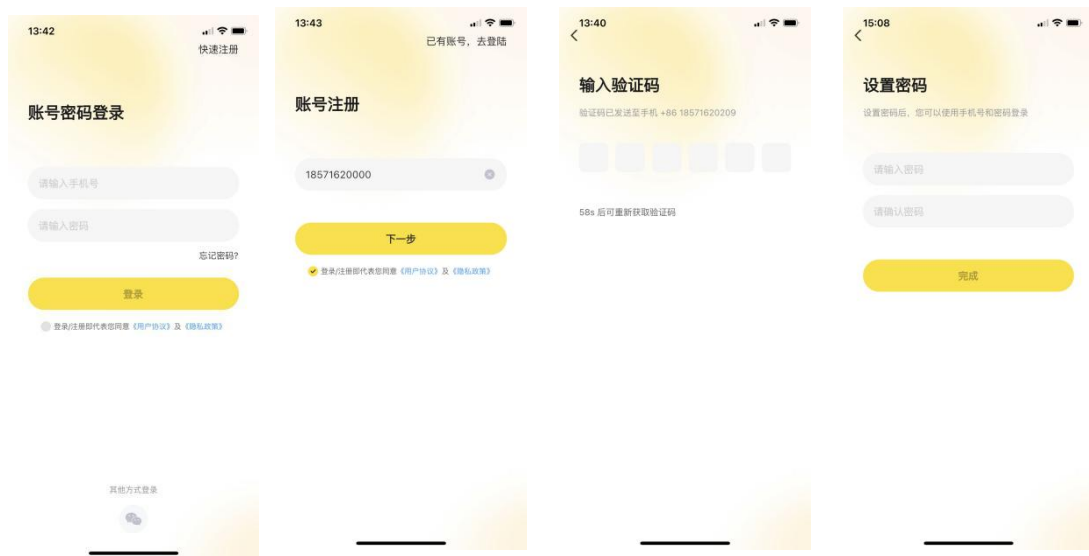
13:42

快速注册

账号密码登录

请输入手机号

请输入密码

忘记密码?

登录

登录/注册即代表您同意《用户协议》及《隐私政策》

其他方式登录

13:43

已有账号，去登陆

账号注册

18571620000

下一步

登录/注册即代表您同意《用户协议》及《隐私政策》

13:40

<

输入验证码

验证码已发送至手机 +86 18571620209

58s 后可重新获取验证码

15:08

<

设置密码

设置密码后，您可以使用手机号和密码登录

请输入密码

请确认密码

完成